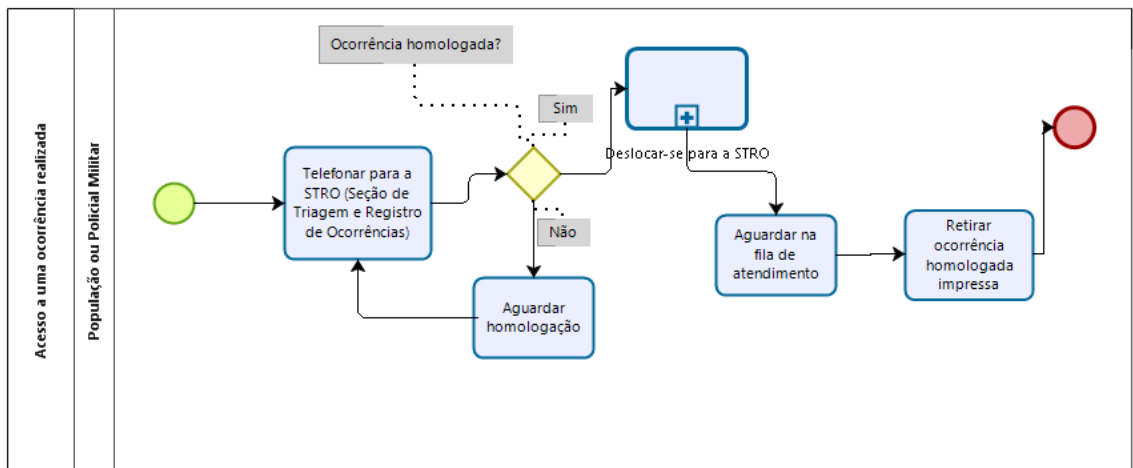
Acesso a uma ocorrência realizada

População ou Policial Militar

Ocorrência homologada?

Sim

Não

Telefonar para a STRO (Seção de Triagem e Registro de Ocorrências)

Aguardar homologação

Deslocar-se para a STRO

Aguardar na fila de atendimento

Retirar ocorrência homologada impressa